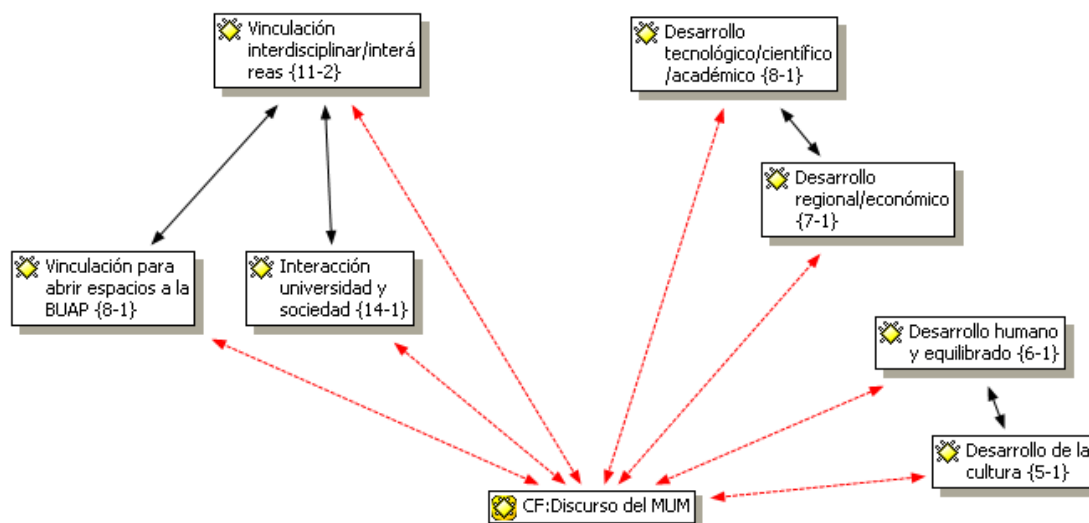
Vinculación interdisciplinar/interá reas {11-2}

Desarrollo tecnológico/científico /académico {8-1}

Desarrollo regional/económico {7-1}

Vinculación para abrir espacios a la BUAP {8-1}

Interacción universidad y sociedad {14-1}

Desarrollo humano y equilibrado {6-1}

Desarrollo de la cultura {5-1}

CF:Discurso del MUM